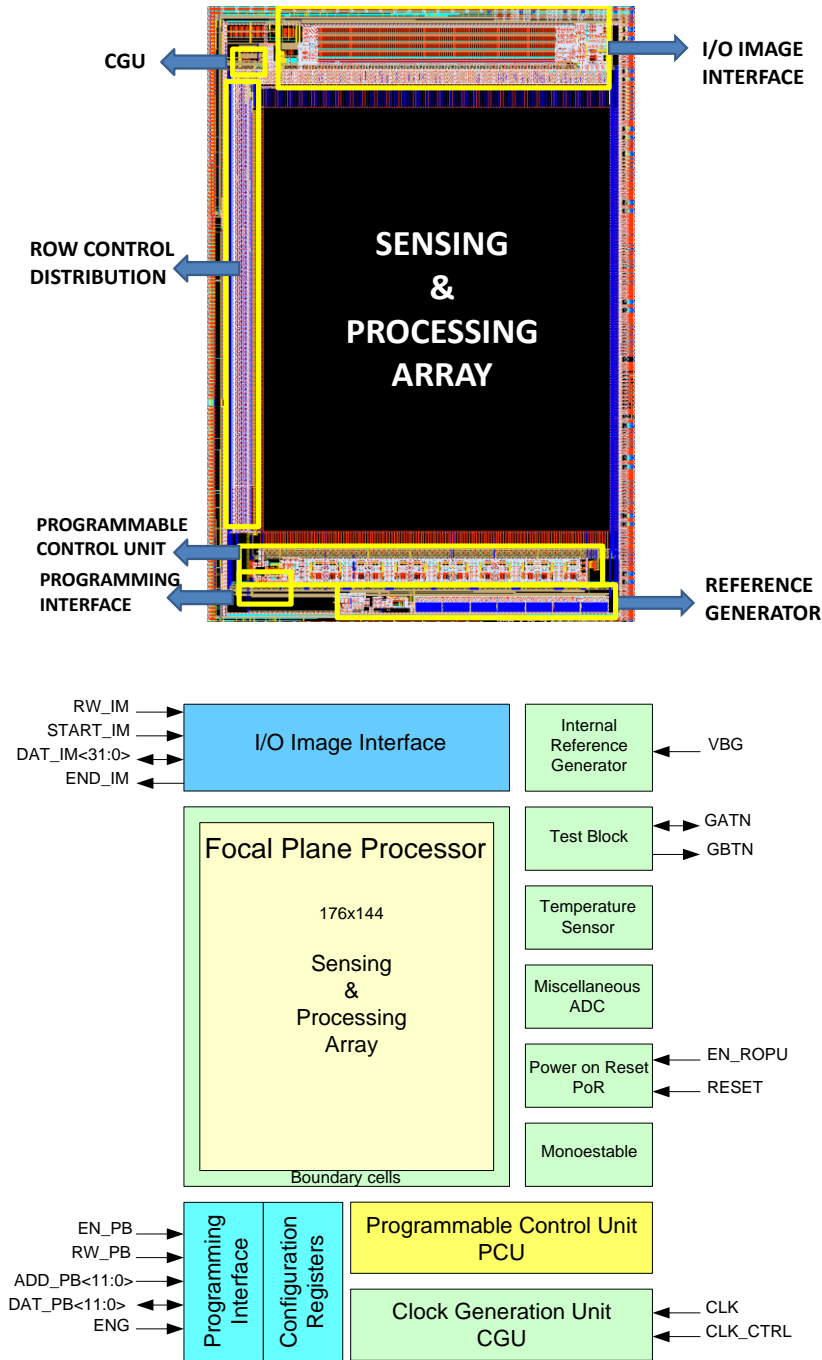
CGU

I/O IMAGE INTERFACE

ROW CONTROL DISTRIBUTION

SENSING & PROCESSING ARRAY

PROGRAMMABLE CONTROL UNIT

PROGRAMMING INTERFACE

REFERENCE GENERATOR

RW_IM
START_IM
DAT_IM<31:0>
END_IM

I/O Image Interface

Internal Reference Generator

VBG

Focal Plane Processor

176x144

Sensing & Processing Array

Boundary cells

Test Block

GATN
GBTN

Temperature Sensor

Miscellaneous ADC

Power on Reset PoR

EN_ROPU
RESET

Monoestable

EN_PB
RW_PB
ADD_PB<11:0>
DAT_PB<11:0>
ENG

Programming Interface

Configuration Registers

Programmable Control Unit PCU

Clock Generation Unit CGU

CLK
CLK_CTRL